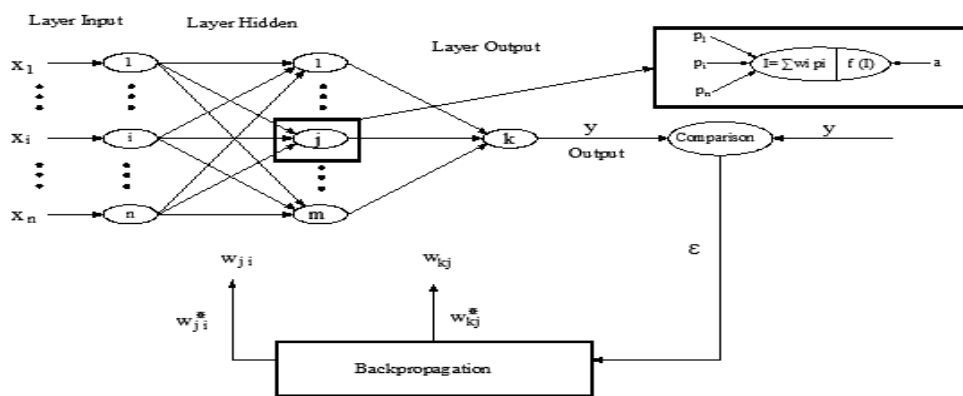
Layer Input

Layer Hidden

Layer Output

$x_1$

$x_i$

$x_n$

1

i

n

1

j

m

k

y

Output

Comparison

y

$p_1$

$p_i$

$p_n$

$I = \sum wi\ pi$

f (I)

a

ε

$w_{ji}$

$w_{kj}$

$w_{ji}^*$

$w_{kj}^*$

Backpropagation